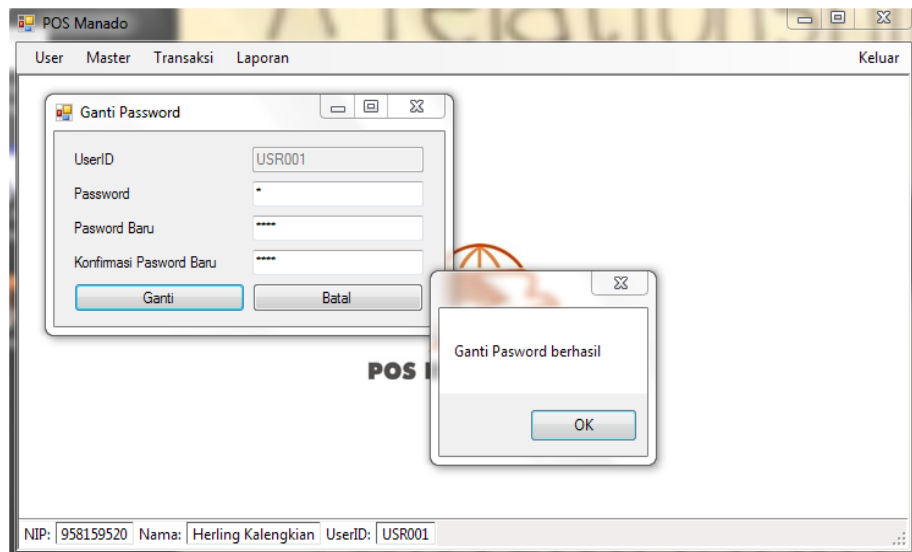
POS Manado

User Master Transaksi Laporan Keluar

Ganti Password

UserID USR001

Password •

Pasword Baru •••••

Konfirmasi Pasword Baru •••••

Ganti Batal

POS I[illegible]

Ganti Pasword berhasil

OK

NIP: 958159520 Nama: Herling Kalengkian UserID: USR001